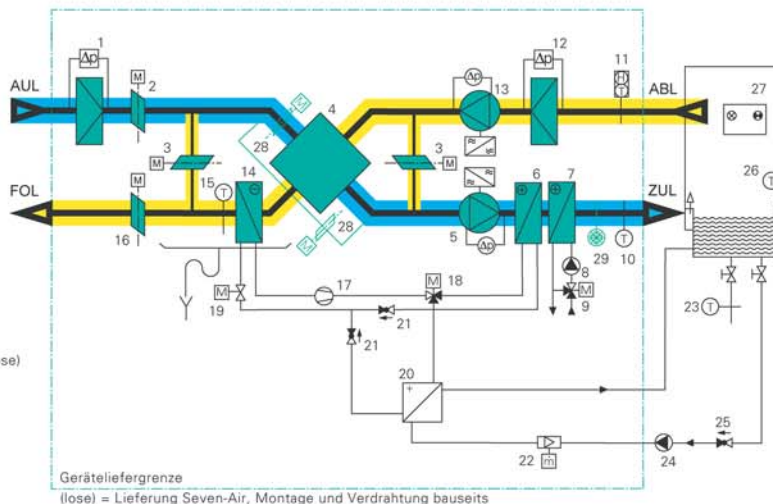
1
$\Delta p$
M
2
AUL
3
M
M
15
T
FOL
M
16
14
28
4
28
3
M
13
$\Delta p$
12
$\Delta p$
11
H
T
ABL
27
6
7
5
$\Delta p$
29
10
T
ZUL
26
T
8
M
9
M
19
17
M
18
21
21
23
T
se)
20
22
m
24
25
Geräteliefergrenze
(lose) = Lieferung Seven-Air, Montage und Verdrahtung bauseits